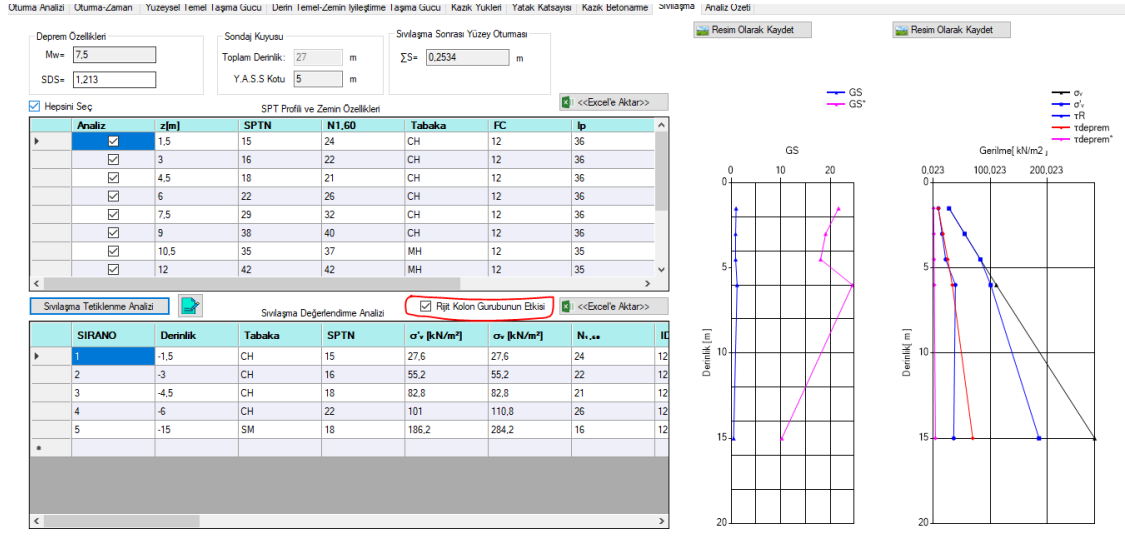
Oturma Analizi | Oturma-Zaman | Yüzeysel Temel Taşıma Gücü | Derin Temel-Zemin İyileştirme Taşıma Gücü | Kazık Yükleri | Yatak Katsayısı | Kazık Betonarme | Sıvılaşma | Analiz Özeti

Deprem Özellikleri
Mw= 7,5
SDS= 1,213

Sondaj Kuyusu
Toplam Derinlik: 27 m
Y.A.S.S Kotu 5 m

Sıvılaşma Sonrası Yüzey Oturması
∑S= 0,2534 m

Resim Olarak Kaydet
Resim Olarak Kaydet

Hepsini Seç
SPT Profili ve Zemin Özellikleri
<<Excel'e Aktar>>

| Analiz | z[m] | SPTN | N1,60 | Tabaka | FC | Ip |
|---|---|---|---|---|---|---|
| ☑ | 1,5 | 15 | 24 | CH | 12 | 36 |
| ☑ | 3 | 16 | 22 | CH | 12 | 36 |
| ☑ | 4,5 | 18 | 21 | CH | 12 | 36 |
| ☑ | 6 | 22 | 26 | CH | 12 | 36 |
| ☑ | 7,5 | 29 | 32 | CH | 12 | 36 |
| ☑ | 9 | 38 | 40 | CH | 12 | 36 |
| ☑ | 10,5 | 35 | 37 | MH | 12 | 35 |
| ☑ | 12 | 42 | 42 | MH | 12 | 35 |

Sıvılaşma Tetiklenme Analizi
Sıvılaşma Değerlendirme Analizi
Rijit Kolon Gurubunun Etkisi
<<Excel'e Aktar>>

| SIRANO | Derinlik | Tabaka | SPTN | σ'ᵥ [kN/m²] | σᵥ [kN/m²] | N₁,₆₀ | ID |
|---|---|---|---|---|---|---|---|
| 1 | -1,5 | CH | 15 | 27,6 | 27,6 | 24 | 12 |
| 2 | -3 | CH | 16 | 55,2 | 55,2 | 22 | 12 |
| 3 | -4,5 | CH | 18 | 82,8 | 82,8 | 21 | 12 |
| 4 | -6 | CH | 22 | 101 | 110,8 | 26 | 12 |
| 5 | -15 | SM | 18 | 186,2 | 284,2 | 16 | 12 |

GS
GS*
GS
0 10 20
0 5 10 15 20
Derinlik [m]

σᵥ
σ'ᵥ
τR
τdeprem
τdeprem*
Gerilme[ kN/m2 ]
0,023 100,023 200,023
0 5 10 15 20
Derinlik [m]